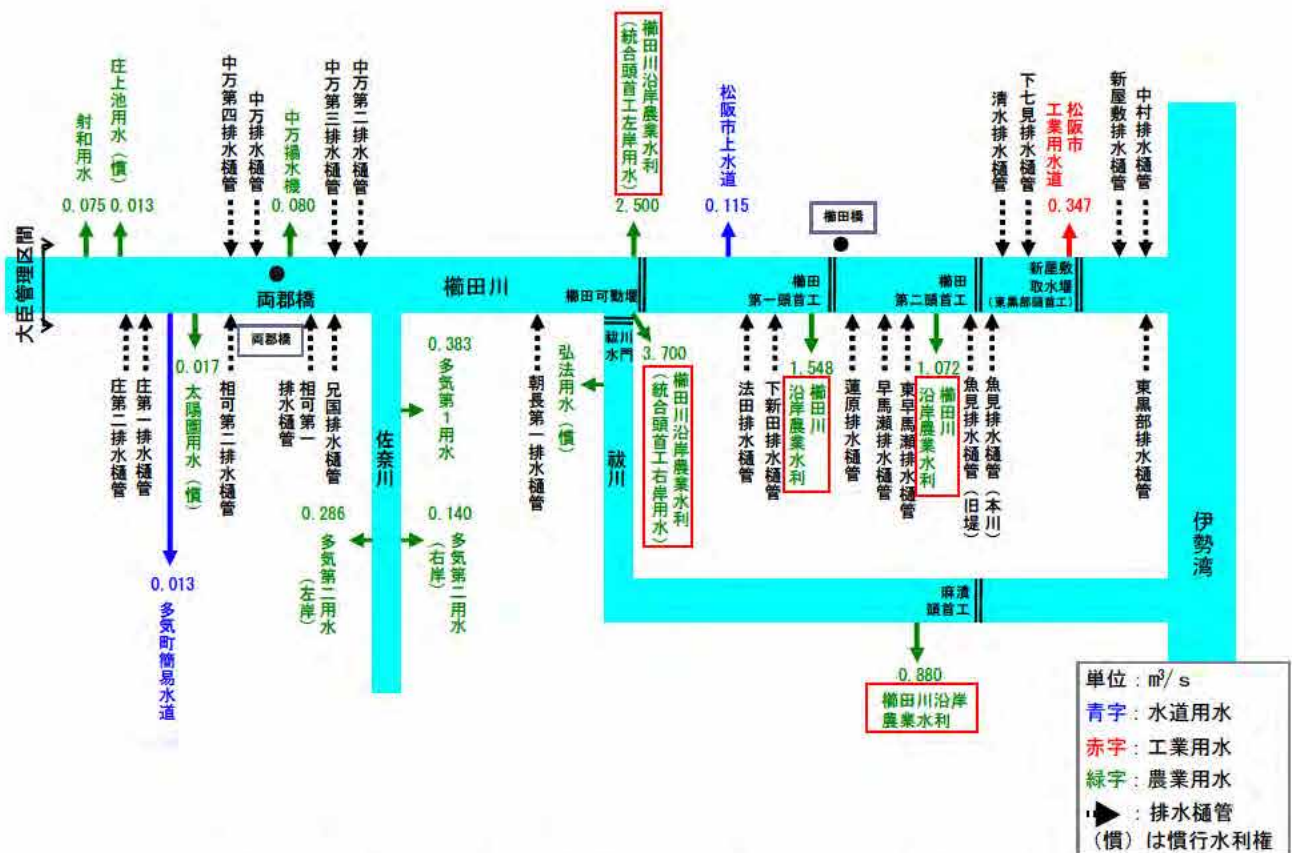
大臣管理区間

射和用水
0.075

庄上池用水（慣）
0.013

中万第四排水樋管
中万排水樋管
中万揚水機
0.080
中万第三排水樋管
中万第二排水樋管

両郡橋
両郡橋

櫛田川

櫛田川沿岸農業水利（統合頭首工左岸用水）
2.500

松阪市上水道
0.115

櫛田橋

清水排水樋管
下七見排水樋管
松阪市工業用水道
0.347
新屋敷排水樋管
中村排水樋管

櫛田可動堰
櫛田第一頭首工
櫛田第二頭首工
新屋敷取水堰（東黒部頭首工）

庄第二排水樋管
庄第一排水樋管
0.017
太陽園用水（慣）
0.013
多気町簡易水道
相可第二排水樋管
相可第一排水樋管
兄国排水樋管

佐奈川
0.383
多気第1用水
0.286
多気第二用水（左岸）
0.140
多気第二用水（右岸）

朝長第一排水樋管
弘法用水（慣）

祓川水門
祓川
3.700
櫛田川沿岸農業水利（統合頭首工右岸用水）

法田排水樋管
下新田排水樋管
1.548
櫛田川沿岸農業水利
蓮原排水樋管
早馬瀬排水樋管
東早馬瀬排水樋管
1.072
櫛田川沿岸農業水利
魚見排水樋管（旧堤）
魚見排水樋管（本川）
東黒部排水樋管

伊勢湾

麻漬頭首工
0.880
櫛田川沿岸農業水利

単位：$m^3/s$
青字：水道用水
赤字：工業用水
緑字：農業用水
：排水樋管
（慣）は慣行水利権